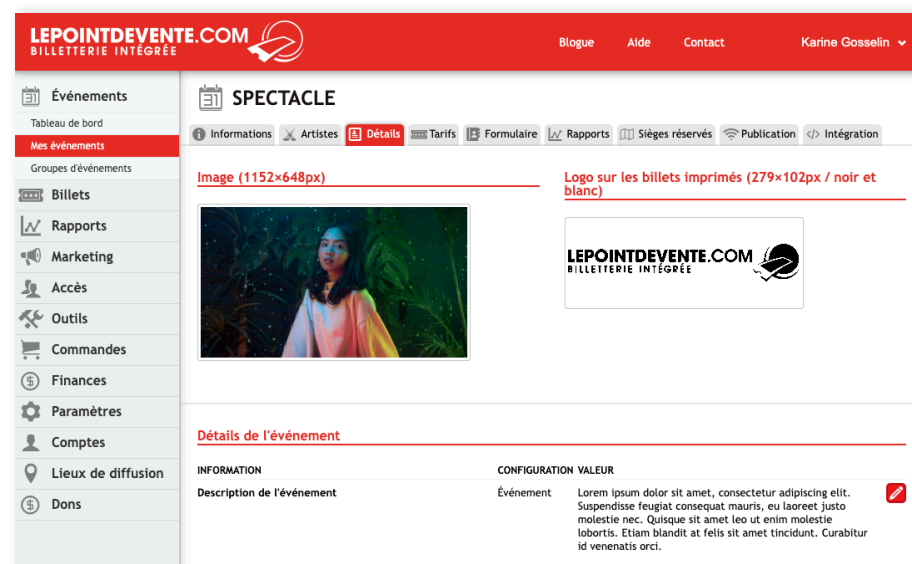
LEPOINTDEVENTE.COM
BILLETTERIE INTÉGRÉE

Blogue Aide Contact Karine Gosselin

Événements
Tableau de bord
Mes événements
Groupes d'événements
Billets
Rapports
Marketing
Accès
Outils
Commandes
Finances
Paramètres
Comptes
Lieux de diffusion
Dons

SPECTACLE

Informations Artistes Détails Tarifs Formulaire Rapports Sièges réservés Publication Intégration

Image (1152×648px)

Logo sur les billets imprimés (279×102px / noir et blanc)

LEPOINTDEVENTE.COM
BILLETTERIE INTÉGRÉE

Détails de l'événement

| INFORMATION | CONFIGURATION | VALEUR |
|---|---|---|
| Description de l'événement | Événement | Lorem ipsum dolor sit amet, consectetur adipiscing elit. Suspendisse feugiat consequat mauris, eu laoreet justo molestie nec. Quisque sit amet leo ut enim molestie lobortis. Etiam blandit at felis sit amet tincidunt. Curabitur id venenatis orci. |